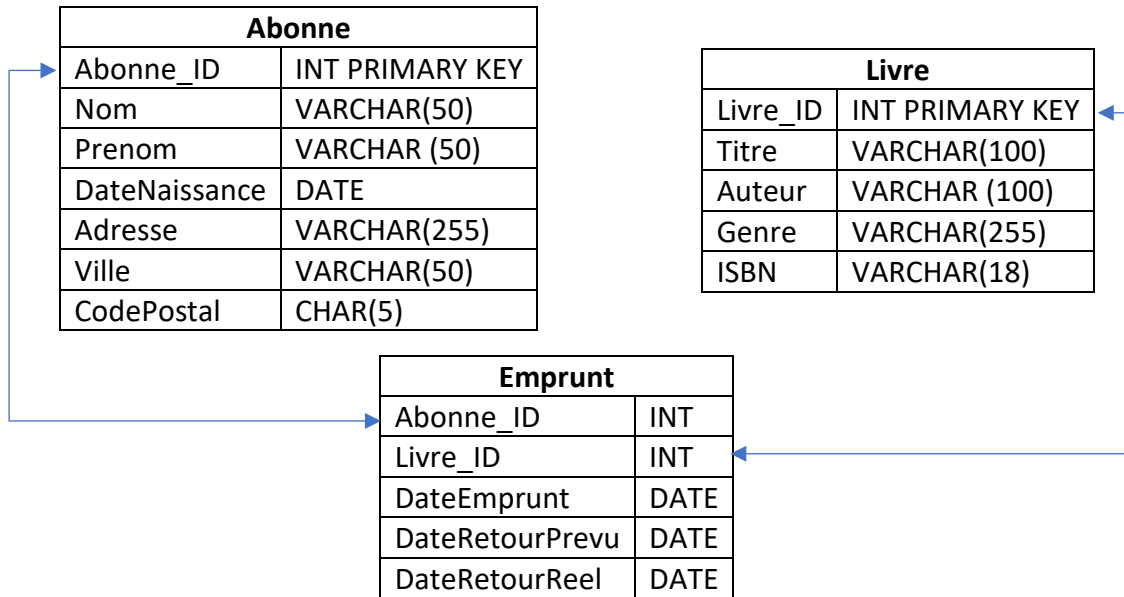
| Abonne | |
|---|---|
| Abonne_ID | INT PRIMARY KEY |
| Nom | VARCHAR(50) |
| Prenom | VARCHAR (50) |
| DateNaissance | DATE |
| Adresse | VARCHAR(255) |
| Ville | VARCHAR(50) |
| CodePostal | CHAR(5) |

| Livre | |
|---|---|
| Livre_ID | INT PRIMARY KEY |
| Titre | VARCHAR(100) |
| Auteur | VARCHAR (100) |
| Genre | VARCHAR(255) |
| ISBN | VARCHAR(18) |

| Emprunt | |
|---|---|
| Abonne_ID | INT |
| Livre_ID | INT |
| DateEmprunt | DATE |
| DateRetourPrevu | DATE |
| DateRetourReel | DATE |